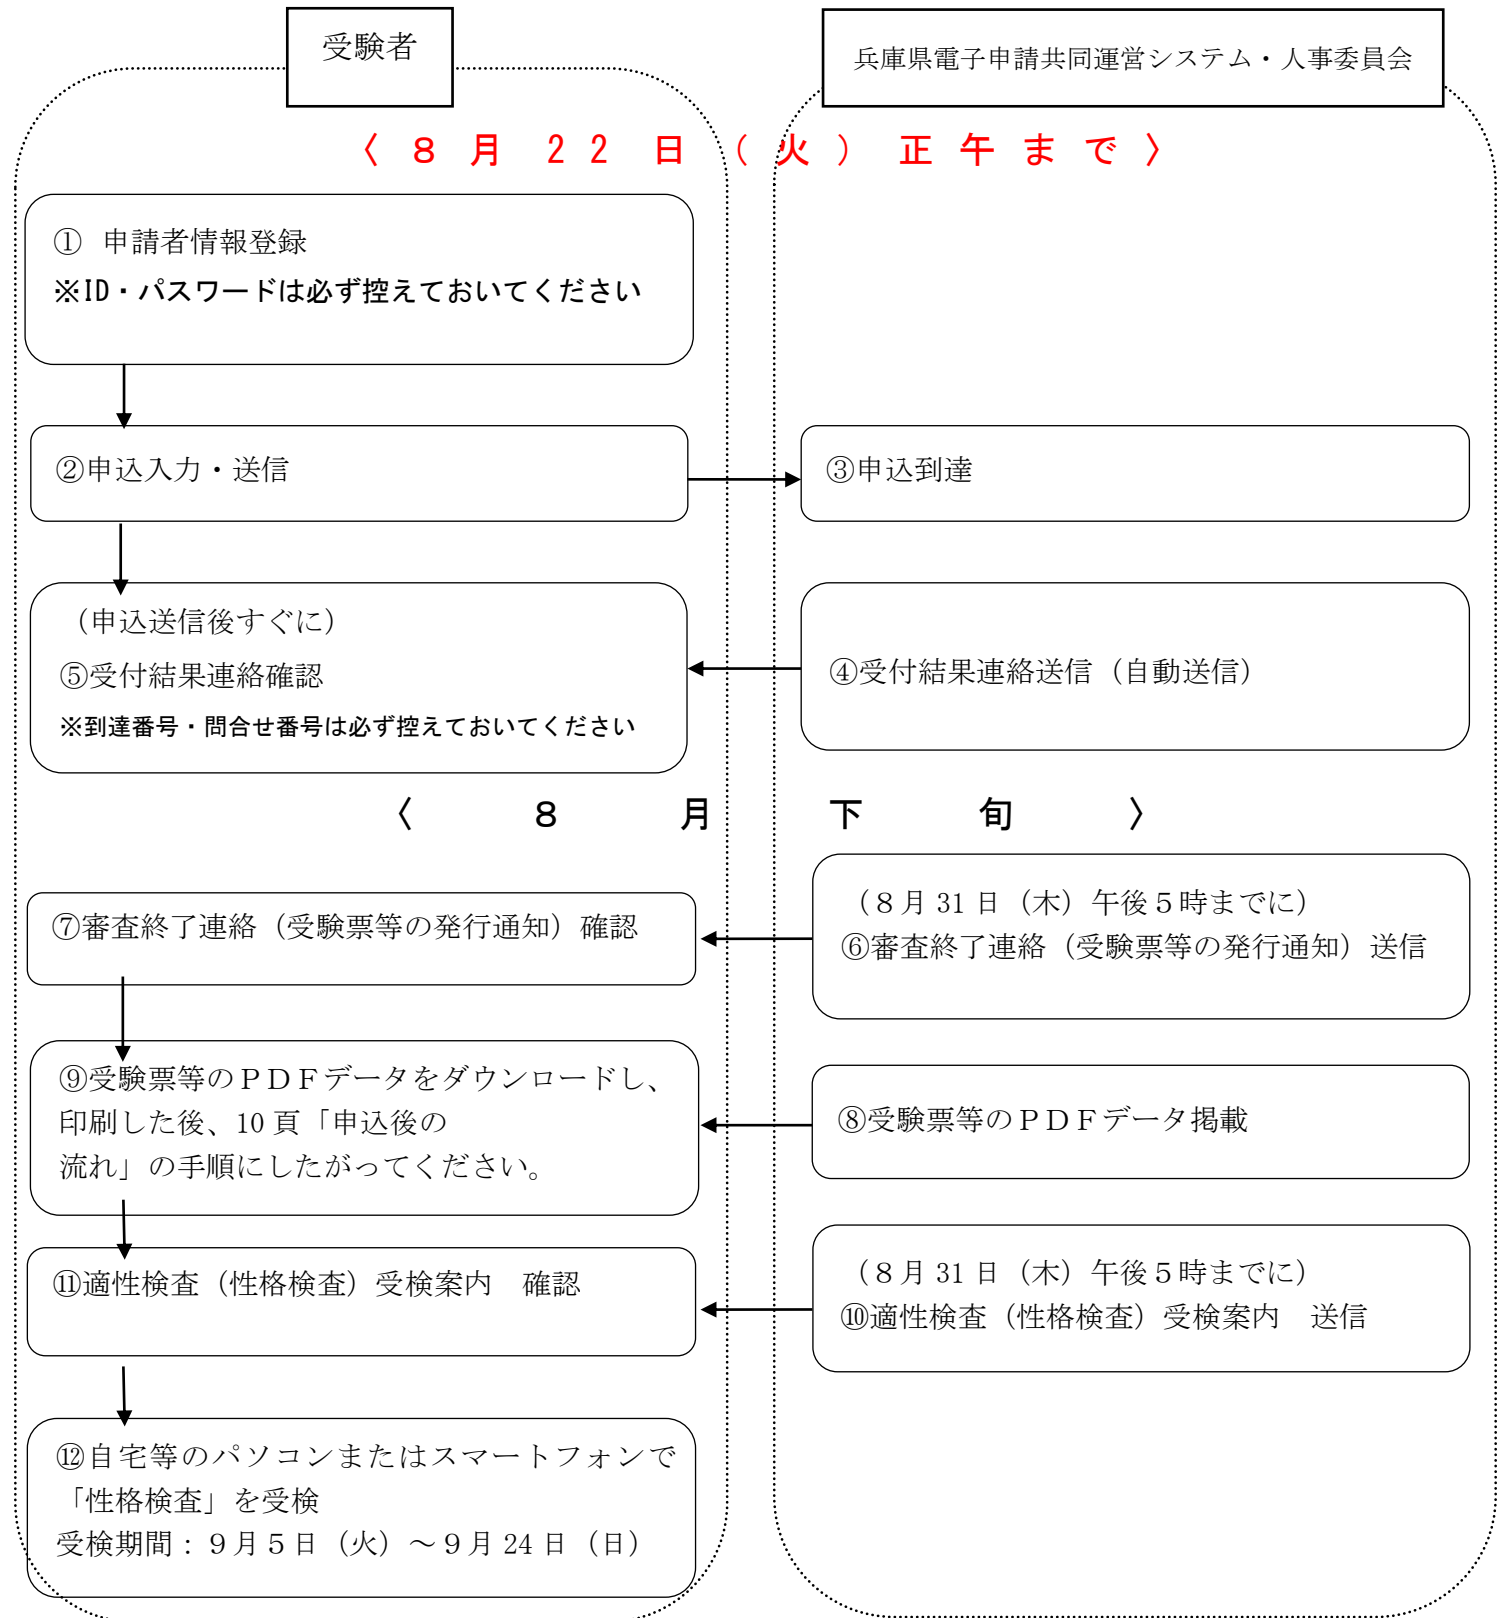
受験者

兵庫県電子申請共同運営システム・人事委員会

〈８月２２日（火）正午まで〉

① 申請者情報登録
※ID・パスワードは必ず控えておいてください

②申込入力・送信

③申込到達

（申込送信後すぐに）
⑤受付結果連絡確認
※到達番号・問合せ番号は必ず控えておいてください

④受付結果連絡送信（自動送信）

〈８月下旬〉

⑦審査終了連絡（受験票等の発行通知）確認

（８月 31 日（木）午後５時までに）
⑥審査終了連絡（受験票等の発行通知）送信

⑨受験票等のＰＤＦデータをダウンロードし、印刷した後、10 頁「申込後の流れ」の手順にしたがってください。

⑧受験票等のＰＤＦデータ掲載

⑪適性検査（性格検査）受検案内　確認

（８月 31 日（木）午後５時までに）
⑩適性検査（性格検査）受検案内　送信

⑫自宅等のパソコンまたはスマートフォンで「性格検査」を受検
受検期間：９月５日（火）～９月 24 日（日）